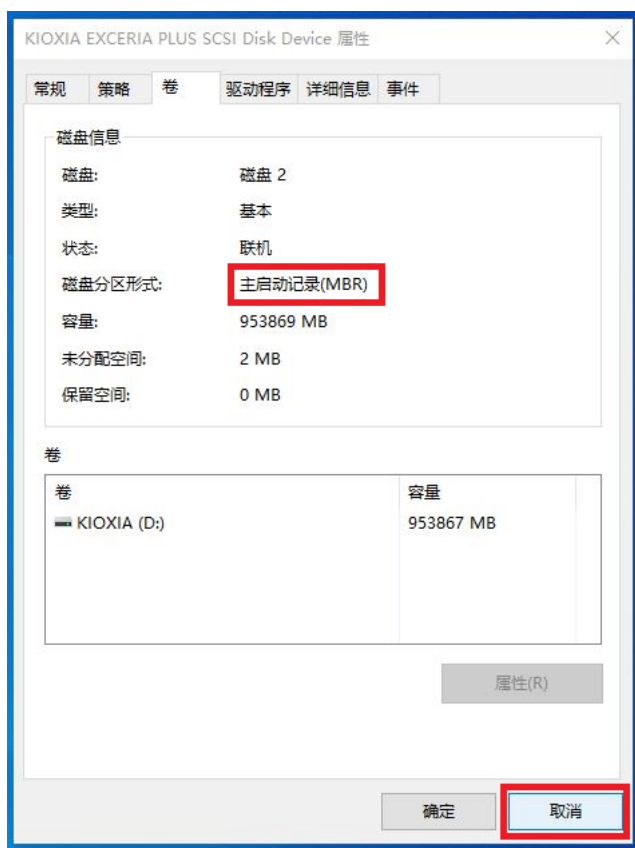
KIOXIA EXCERIA PLUS SCSI Disk Device 属性

常规 策略 卷 驱动程序 详细信息 事件

磁盘信息

磁盘: 磁盘 2
类型: 基本
状态: 联机
磁盘分区形式: 主启动记录(MBR)
容量: 953869 MB
未分配空间: 2 MB
保留空间: 0 MB

卷

| 卷 | 容量 |
|---|---|
| KIOXIA (D:) | 953867 MB |

属性(R)

确定 取消